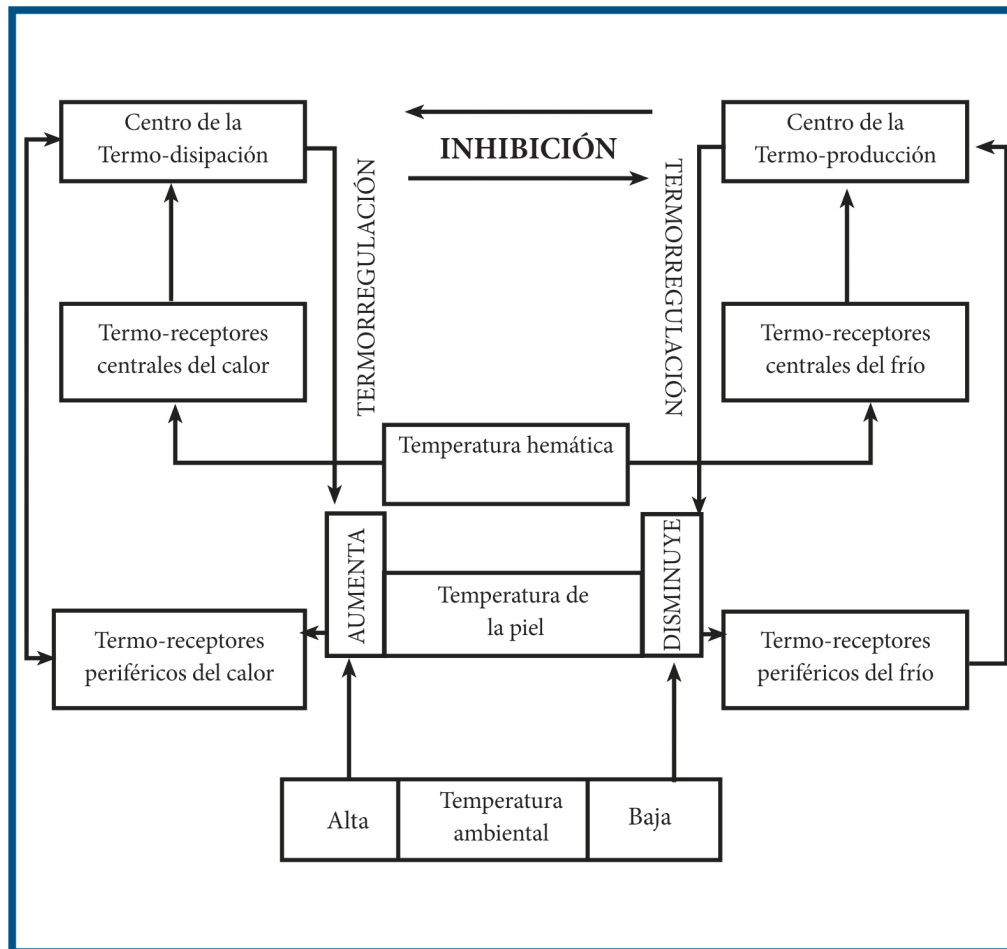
Centro de la Termo-disipación

INHIBICIÓN

Centro de la Termo-producción

TERMORREGULACIÓN

TERMORREGULACIÓN

Termo-receptores centrales del calor

Termo-receptores centrales del frío

Temperatura hemática

AUMENTA

Temperatura de la piel

DISMINUYE

Termo-receptores periféricos del calor

Termo-receptores periféricos del frío

Alta

Temperatura ambiental

Baja